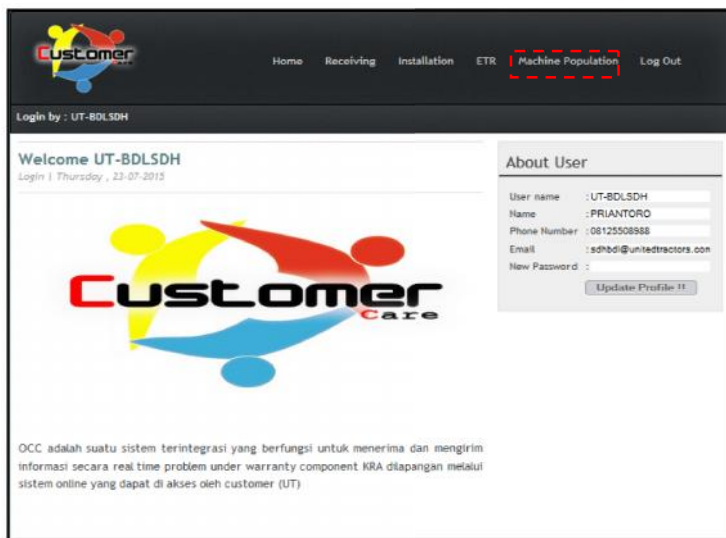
Customer Care

Home Receiving Installation ETR Machine Population Log Out

Login by : UT-BDLSDH

Welcome UT-BDLSDH

Login | Thursday , 23-07-2015

Customer Care

About User

| | |
|---|---|
| User name | : UT-BDLSDH |
| Name | : PRIANTORO |
| Phone Number | : 08125508988 |
| Email | : sdhbdl@unitedtractors.con |
| New Password | : |

Update Profile !!

OCC adalah suatu sistem terintegrasi yang berfungsi untuk menerima dan mengirim informasi secara real time problem under warranty component KRA dilapangan melalui sistem online yang dapat di akses oleh customer (UT)